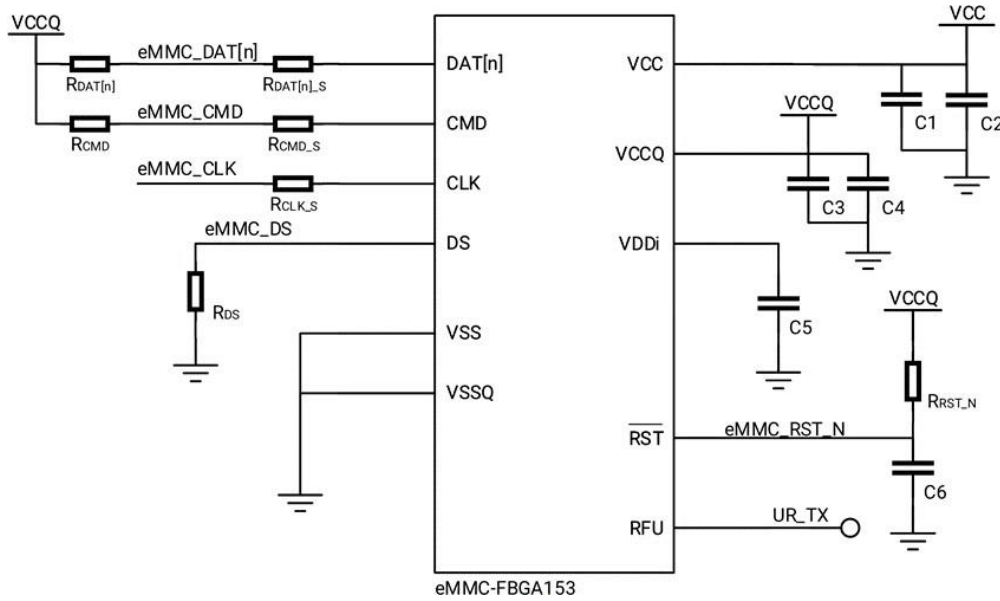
VCCQ
eMMC_DAT[n]
$R_{DAT[n]}$
$R_{DAT[n]\_S}$
eMMC_CMD
$R_{CMD}$
$R_{CMD\_S}$
eMMC_CLK
$R_{CLK\_S}$
eMMC_DS
$R_{DS}$

DAT[n]
CMD
CLK
DS
VSS
VSSQ

VCC
VCCQ
VDDi
$\overline{RST}$
RFU

eMMC-FBGA153

VCC
C1
C2
VCCQ
C3
C4
C5
VCCQ
$R_{RST\_N}$
eMMC_RST_N
C6
UR_TX